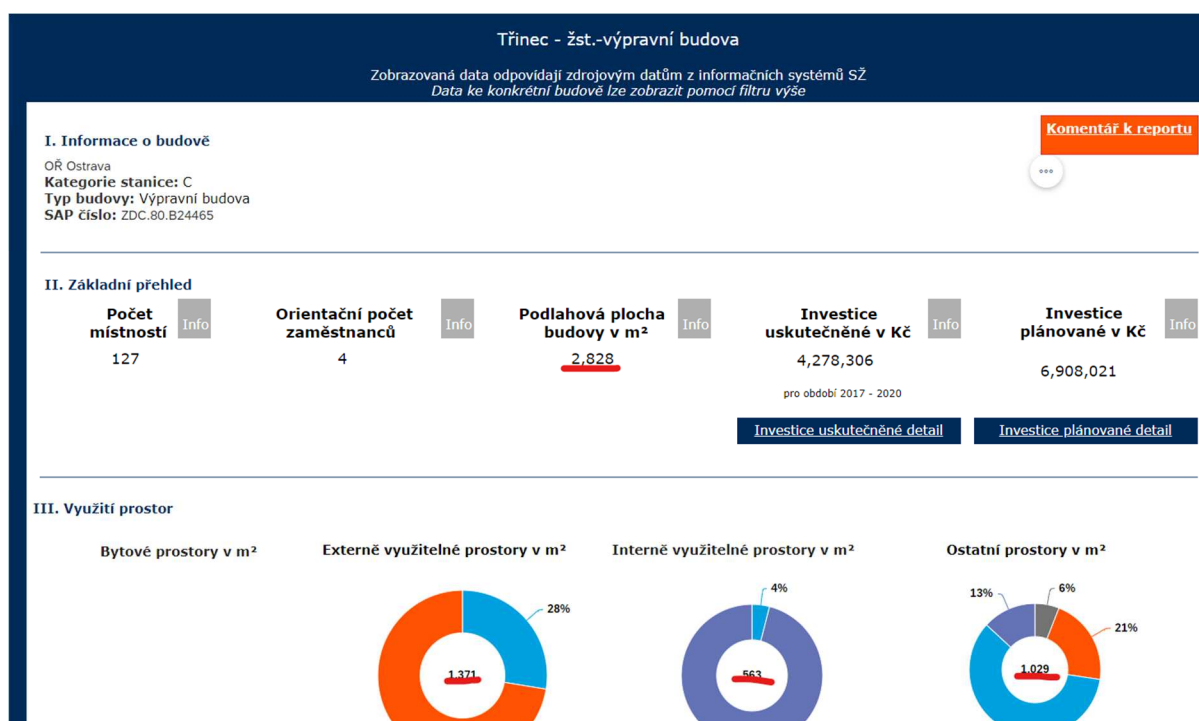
Třinec - žst.-výpravní budova

Zobrazovaná data odpovídají zdrojovým datům z informačních systémů SŽ
Data ke konkrétní budově lze zobrazit pomocí filtru výše

Komentář k reportu

I. Informace o budově

OŘ Ostrava
Kategorie stanice: C
Typ budovy: Výpravní budova
SAP číslo: ZDC.80.B24465

II. Základní přehled

| Počet místností Info | Orientační počet zaměstnanců Info | Podlahová plocha budovy v m² Info | Investice uskutečněné v Kč Info | Investice plánované v Kč Info |
|---|---|---|---|---|
| 127 | 4 | 2,828 | 4,278,306 | 6,908,021 |
| | | | pro období 2017 - 2020 | |

Investice uskutečněné detail

Investice plánované detail

III. Využití prostor

Bytové prostory v m²

Externě využitelné prostory v m²

28%

1,371

Interně využitelné prostory v m²

4%

563

Ostatní prostory v m²

13%

6%

21%

1,029